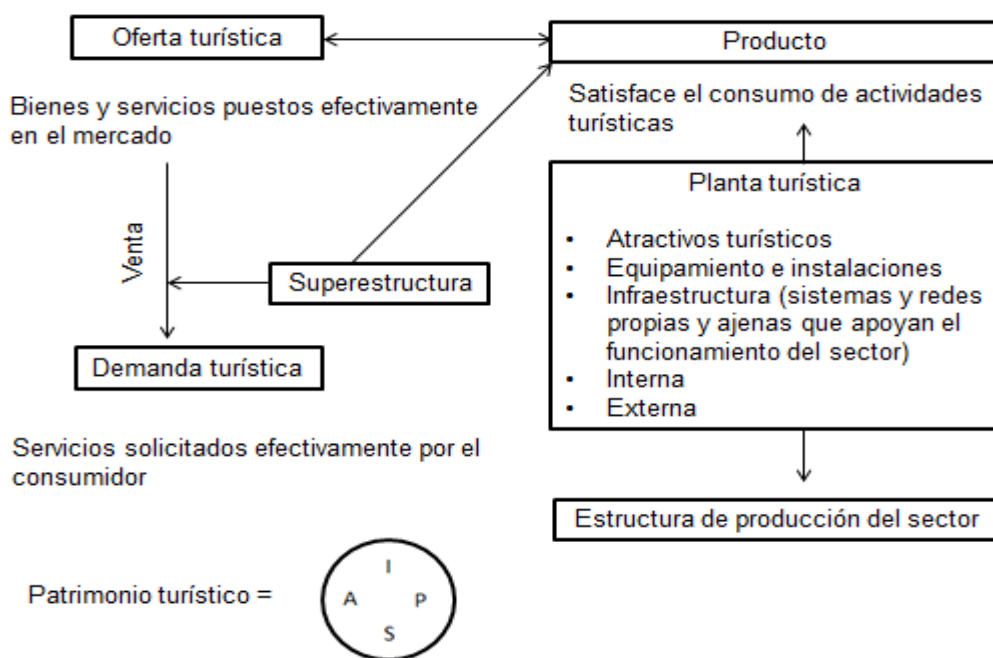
Oferta turística

Producto

Bienes y servicios puestos efectivamente en el mercado

Satisface el consumo de actividades turísticas

Planta turística

- Atractivos turísticos
- Equipamiento e instalaciones
- Infraestructura (sistemas y redes propias y ajenas que apoyan el funcionamiento del sector)
- Interna
- Externa

Venta

Superestructura

Demanda turística

Servicios solicitados efectivamente por el consumidor

Estructura de producción del sector

Patrimonio turístico =

I
A P
S